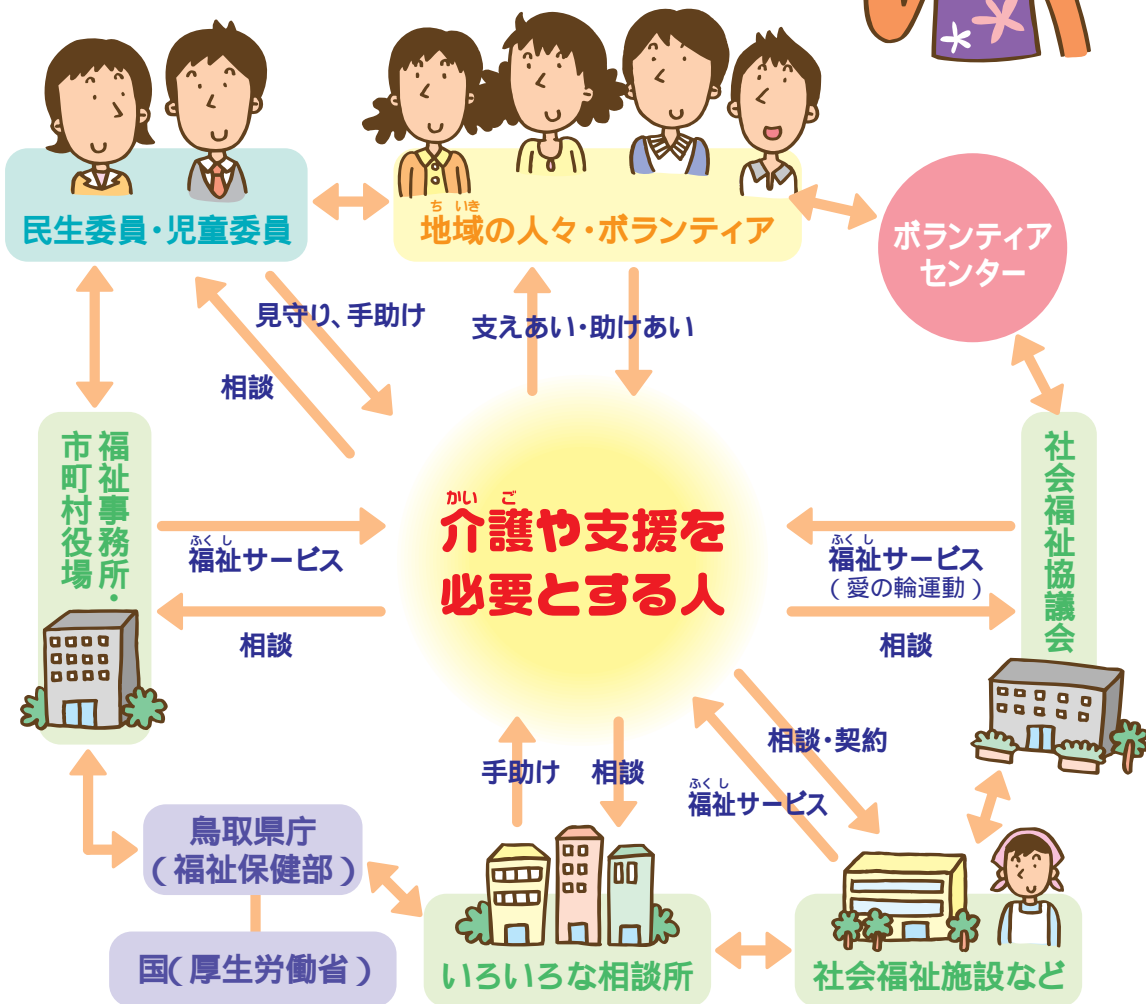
民生委員・児童委員

地域の人々・ボランティア

ボランティアセンター

見守り、手助け

支えあい・助けあい

相談

福祉事務所・市町村役場

介護や支援を必要とする人

福祉サービス

相談

社会福祉協議会

福祉サービス
（愛の輪運動）

相談

相談・契約

手助け

相談

福祉サービス

鳥取県庁
（福祉保健部）

国（厚生労働省）

いろいろな相談所

社会福祉施設など